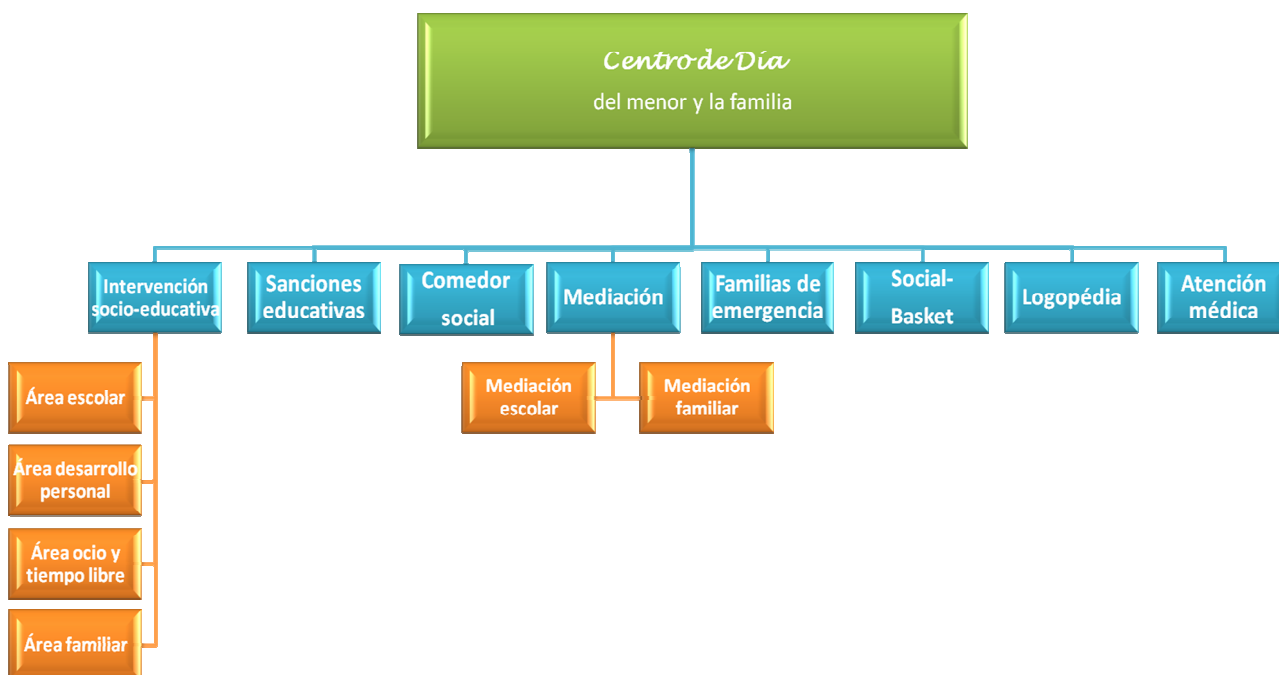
Centro de Día
del menor y la familia

Intervención socio-educativa

Sanciones educativas

Comedor social

Mediación

Familias de emergencia

Social-Basket

Logopédia

Atención médica

Área escolar

Área desarrollo personal

Área ocio y tiempo libre

Área familiar

Mediación escolar

Mediación familiar